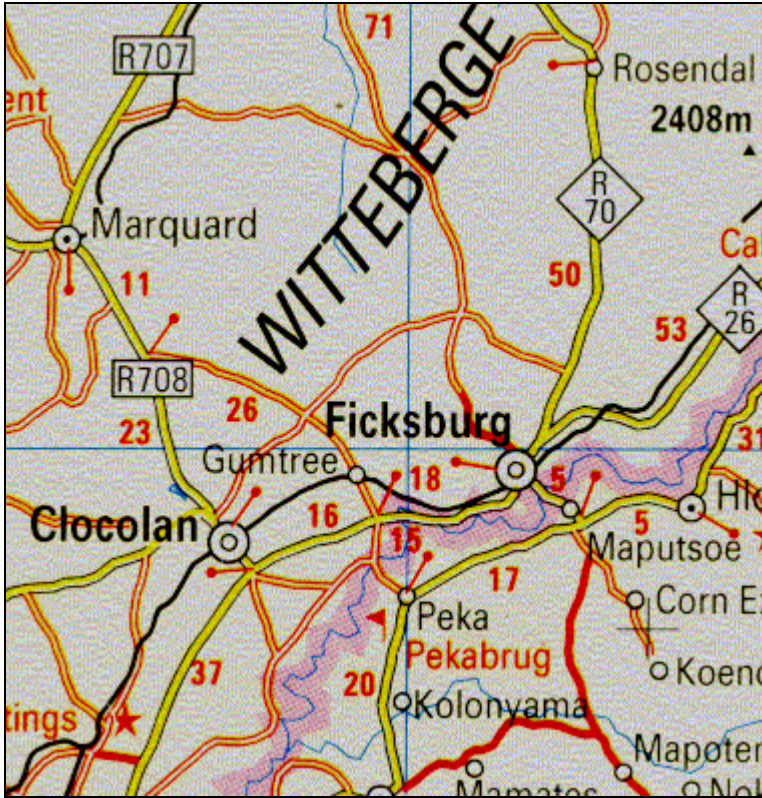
R707
71
WITTEBERGE
Rosendal
ent
2408m
R 70
Marquard
Ca
11
50
53
R 26
R708
26
23
Ficksburg
31
Gumtree
18
5
Hl
Clocolan
16
5
15
Maputsoe
17
Peka
Corn Ex
Pekabrug
37
Koend
20
tings
Kolonyama
Mapoten
Mamates
Nol